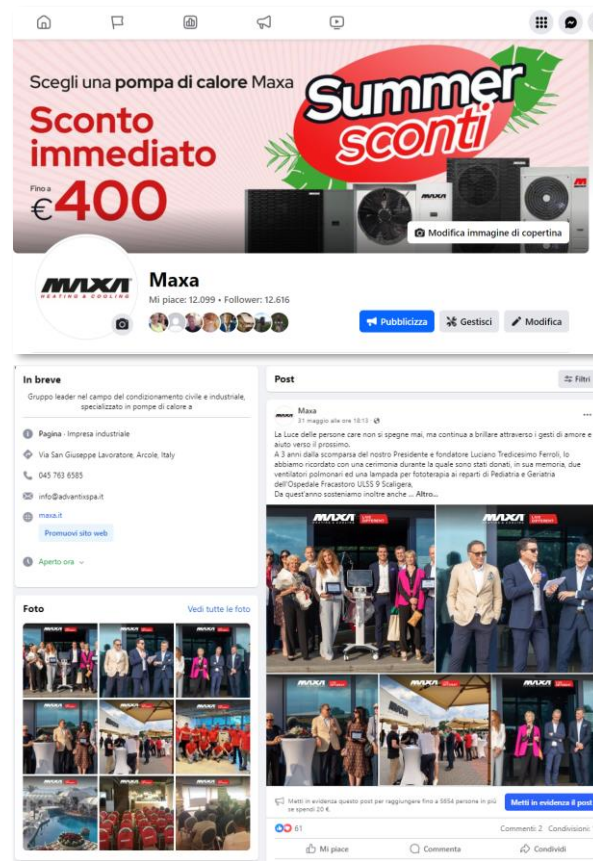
Scegli una pompa di calore Maxa

Sconto immediato

Fino a
€400

Summer sconti

MAXA

Modifica immagine di copertina

MAXA HEATING & COOLING

Maxa
Mi piace: 12.099 • Follower: 12.616

Pubblicizza
Gestisci
Modifica

In breve

Gruppo leader nel campo del condizionamento civile e industriale, specializzato in pompe di calore a

Pagina · Impresa industriale

Via San Giuseppe Lavoratore, Arcole, Italy

045 763 6585

info@advantixspa.it

maxa.it

Promuovi sito web

Aperto ora

Foto

Vedi tutte le foto

Post

Filtri

Maxa
31 maggio alle ore 18:13 ·

La Luce delle persone care non si spegne mai, ma continua a brillare attraverso i gesti di amore e aiuto verso il prossimo.
A 3 anni dalla scomparsa del nostro Presidente e fondatore Luciano Tredicesimo Ferroli, lo abbiamo ricordato con una cerimonia durante la quale sono stati donati, in sua memoria, due ventilatori polmonari ed una lampada per fototerapia ai reparti di Pediatria e Geriatria dell'Ospedale Fracastoro ULSS 9 Scaligera.
Da quest'anno sosteniamo inoltre anche ... Altro...

MAXA

Metti in evidenza questo post per raggiungere fino a 5654 persone in più se spendi 20 €.

Metti in evidenza il post

61

Commenti: 2 Condivisioni:

Mi piace
Commenta
Condividi